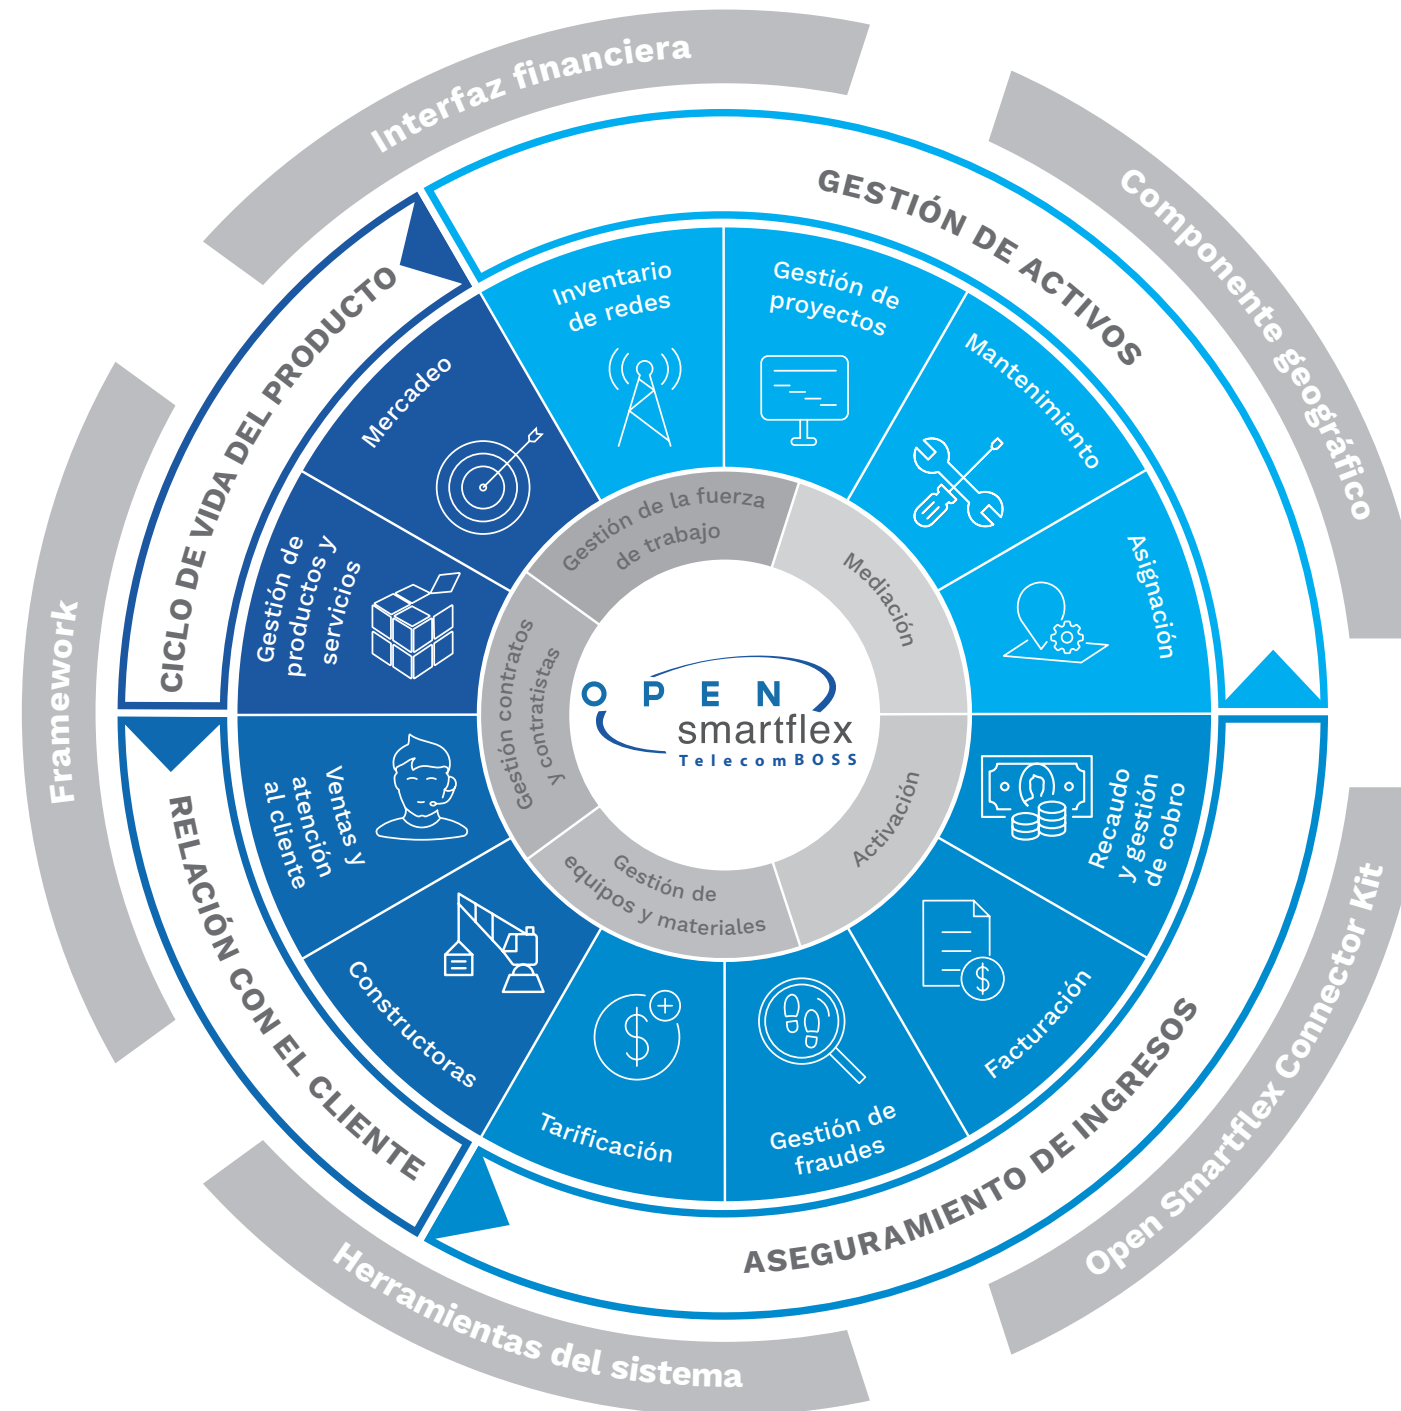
Interfaz financiera

Componente geográfico

Open Smartflex Connector Kit

Herramientas del sistema

Framework

GESTIÓN DE ACTIVOS

Inventario de redes

Gestión de proyectos

Mantenimiento

Asignación

ASEGURAMIENTO DE INGRESOS

Recaudo y gestión de cobro

Facturación

Gestión de fraudes

Tarificación

RELACIÓN CON EL CLIENTE

Constructoras

Ventas y atención al cliente

CICLO DE VIDA DEL PRODUCTO

Gestión de productos y servicios

Mercadeo

Gestión de la fuerza de trabajo

Mediación

Activación

Gestión de equipos y materiales

Gestión contratos y contratistas

OPEN smartflex TelecomBOSS